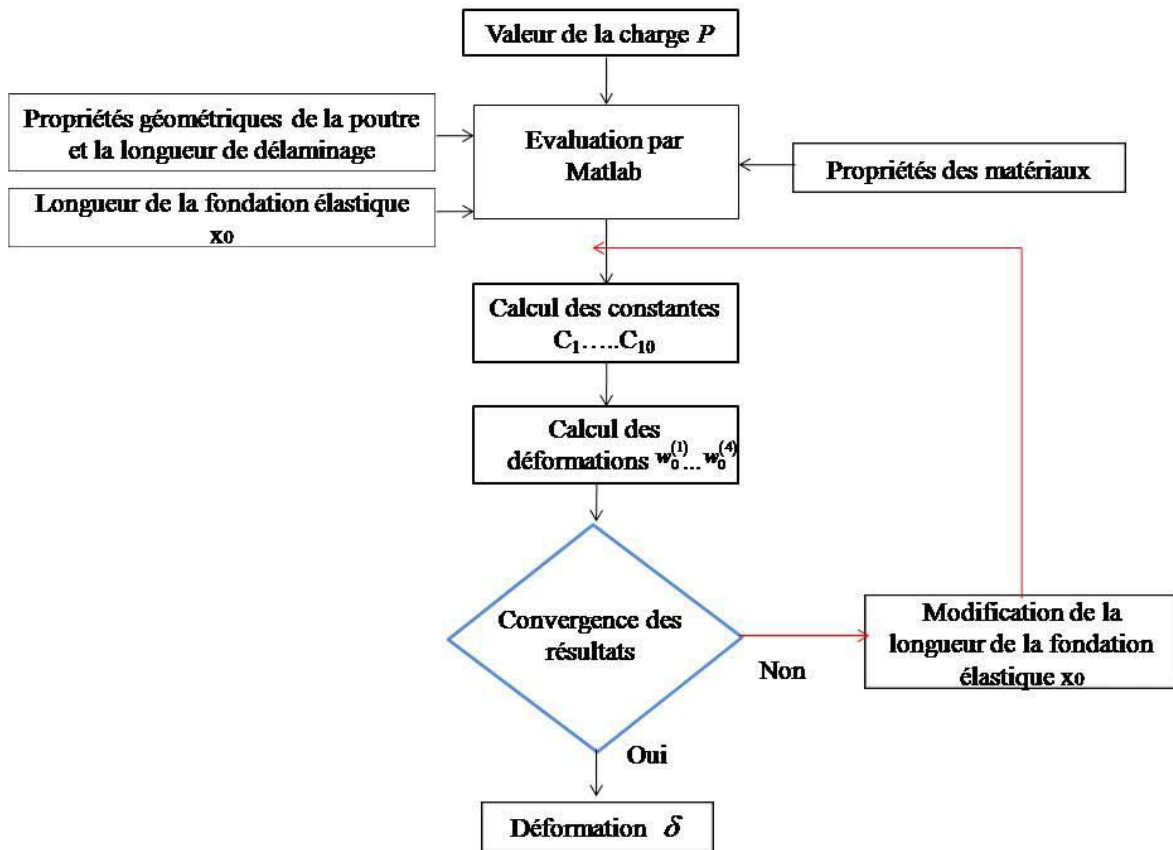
Valeur de la charge $P$

Propriétés géométriques de la poutre et la longueur de délaminage

Evaluation par Matlab

Propriétés des matériaux

Longueur de la fondation élastique x0

Calcul des constantes $C_1$…..$C_{10}$

Calcul des déformations $w_0^{(1)}$...$w_0^{(4)}$

Convergence des résultats

Non

Modification de la longueur de la fondation élastique x0

Oui

Déformation $\delta$